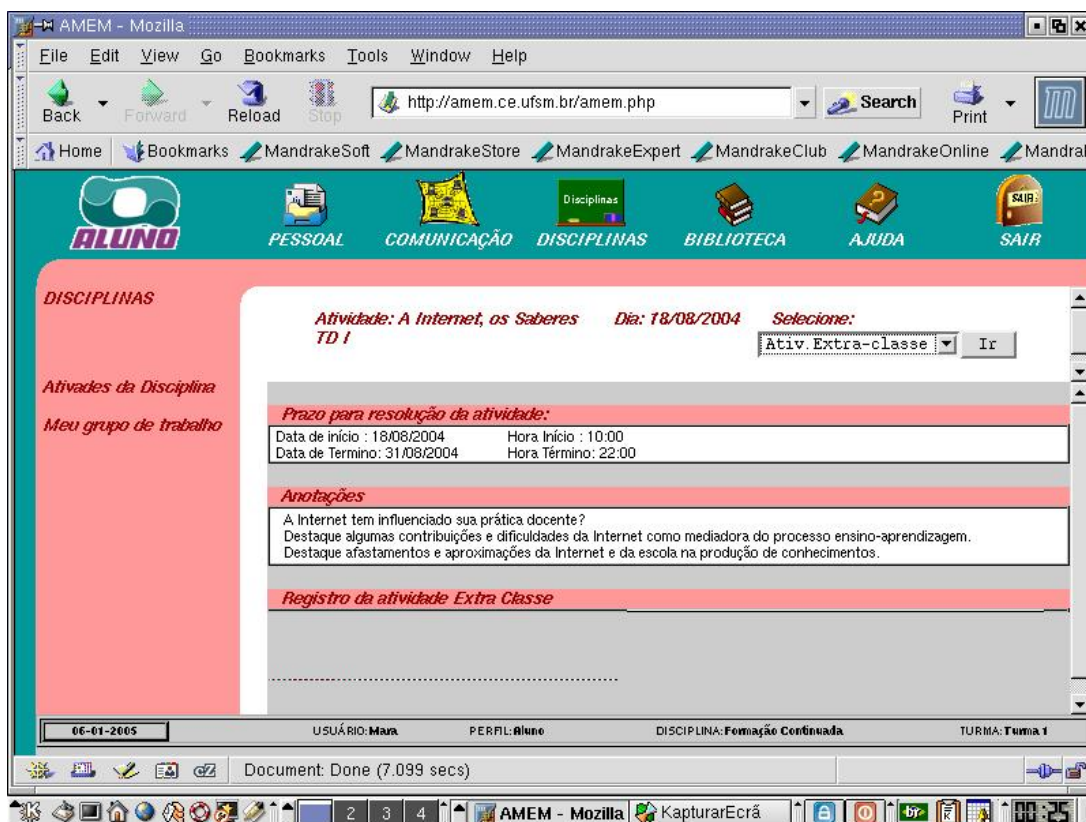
AMEM - Mozilla

File Edit View Go Bookmarks Tools Window Help

Back Forward Reload Stop http://amem.ce.ufsm.br/amem.php Search Print

Home Bookmarks MandrakeSoft MandrakeStore MandrakeExpert MandrakeClub MandrakeOnline Mandral

ALUNO

PESSOAL COMUNICAÇÃO Disciplinas DISCIPLINAS BIBLIOTECA AJUDA SAIR SAIR

DISCIPLINAS

Ativades da Disciplina

Meu grupo de trabalho

Atividade: A Internet, os Saberes TD I

Dia: 18/08/2004

Selecione:

Ativ.Extra-classe Ir

Prazo para resolução da atividade:

Data de início : 18/08/2004 Hora Início : 10:00
Data de Termino: 31/08/2004 Hora Término: 22:00

Anotações

A Internet tem influenciado sua prática docente?
Destaque algumas contribuições e dificuldades da Internet como mediadora do processo ensino-aprendizagem.
Destaque afastamentos e aproximações da Internet e da escola na produção de conhecimentos.

Registro da atividade Extra Classe

06-01-2005 USUÁRIO:Mara PERFIL:Aluno DISCIPLINA:Formação Continuada TURMA:Turma 1

Document: Done (7.099 secs)

2 3 4 AMEM - Mozilla KapturarEcrã 00:25